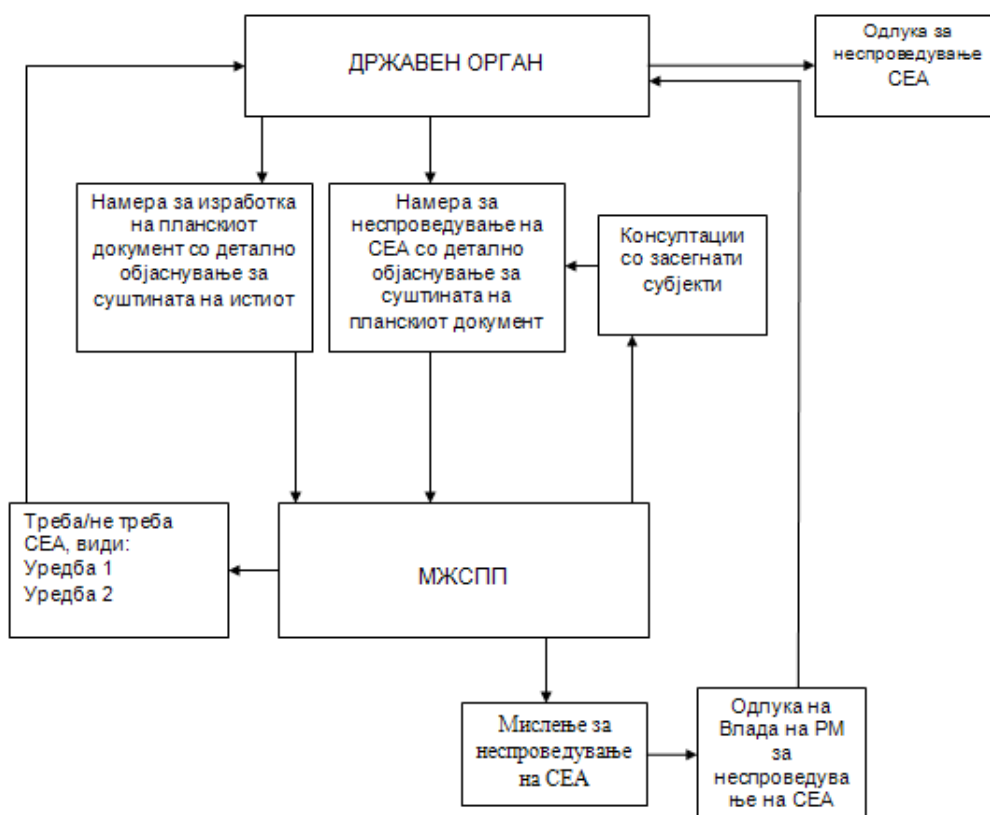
ДРЖАВЕН ОРГАН

Одлука за неспроведување СЕА

Намера за изработка на планскиот документ со детално објаснување за суштината на истиот

Намера за неспроведување на СЕА со детално објаснување за суштината на планскиот документ

Консултации со засегнати субјекти

Треба/не треба СЕА, види:
Уредба 1
Уредба 2

МЖСПП

Мислење за неспроведување на СЕА

Одлука на Влада на РМ за неспроведување на СЕА